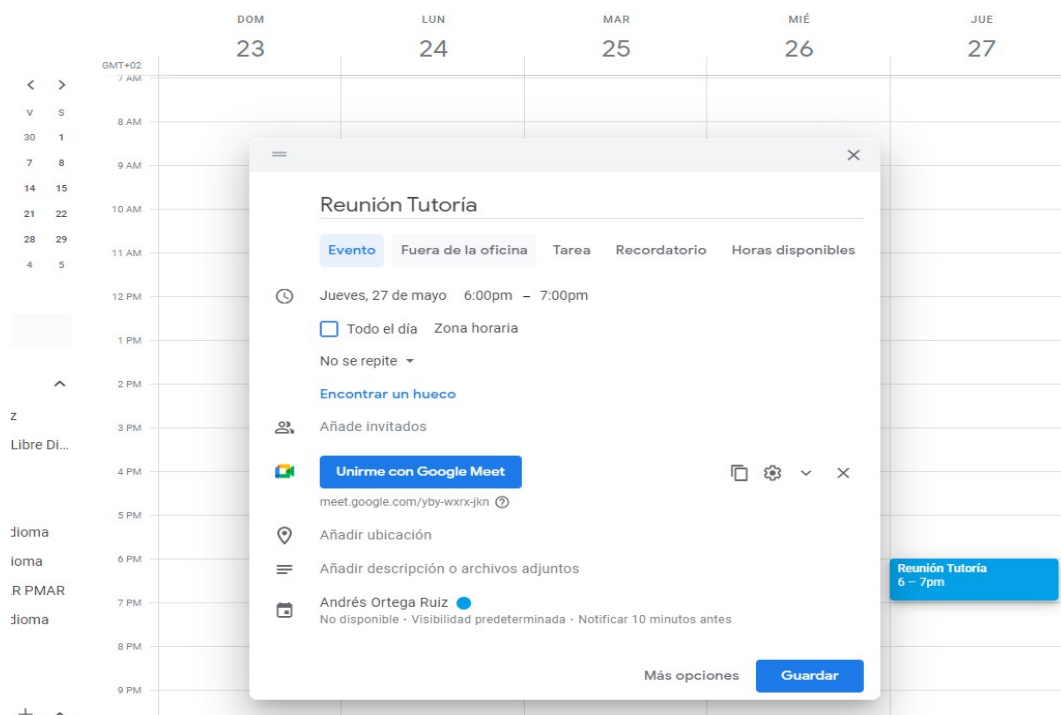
DOM 23
LUN 24
MAR 25
MIÉ 26
JUE 27

GMT+02

V S
30 1
7 8
14 15
21 22
28 29
4 5

z
Libre Di...

dioma
ioma
R PMAR
dioma

7 AM
8 AM
9 AM
10 AM
11 AM
12 PM
1 PM
2 PM
3 PM
4 PM
5 PM
6 PM
7 PM
8 PM
9 PM

Reunión Tutoría

Evento Fuera de la oficina Tarea Recordatorio Horas disponibles

Jueves, 27 de mayo 6:00pm – 7:00pm

Todo el día Zona horaria

No se repite

Encontrar un hueco

Añade invitados

Unirme con Google Meet

meet.google.com/yby-wxrx-jkn

Añadir ubicación

Añadir descripción o archivos adjuntos

Andrés Ortega Ruiz
No disponible · Visibilidad predeterminada · Notificar 10 minutos antes

Más opciones Guardar

Reunión Tutoría
6 – 7pm